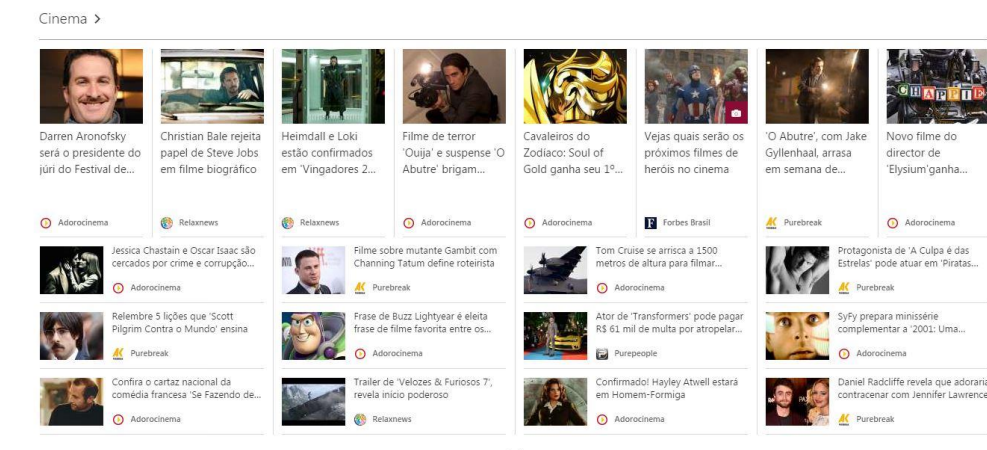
Cinema >

Darren Aronofsky será o presidente do júri do Festival de...
Adorocinema

Christian Bale rejeita papel de Steve Jobs em filme biográfico
Relaxnews

Heimdall e Loki estão confirmados em 'Vingadores 2...
Relaxnews

Filme de terror 'Ouija' e suspense 'O Abutre' brigam...
Adorocinema

Cavaleiros do Zodíaco: Soul of Gold ganha seu 1º...
Adorocinema

Vejas quais serão os próximos filmes de heróis no cinema
Forbes Brasil

'O Abutre', com Jake Gyllenhaal, arrasa em semana de...
Purebreak

Novo filme do director de 'Elysium'ganha...
Adorocinema

Jessica Chastain e Oscar Isaac são cercados por crime e corrupção...
Adorocinema

Relembre 5 lições que 'Scott Pilgrim Contra o Mundo' ensina
Purebreak

Confira o cartaz nacional da comédia francesa 'Se Fazendo de...
Adorocinema

Filme sobre mutante Gambit com Channing Tatum define roteirista
Purebreak

Frase de Buzz Lightyear é eleita frase de filme favorita entre os...
Adorocinema

Trailer de 'Velozes & Furiosos 7', revela início poderoso
Relaxnews

Tom Cruise se arrisca a 1500 metros de altura para filmar...
Adorocinema

Ator de 'Transformers' pode pagar R$ 61 mil de multa por atropelar...
Purepeople

Confirmado! Hayley Atwell estará em Homem-Formiga
Adorocinema

Protagonista de 'A Culpa é das Estrelas' pode atuar em 'Piratas...
Purebreak

SyFy prepara minissérie complementar a '2001: Uma...
Adorocinema

Daniel Radcliffe revela que adoraria contracenar com Jennifer Lawrence
Purebreak